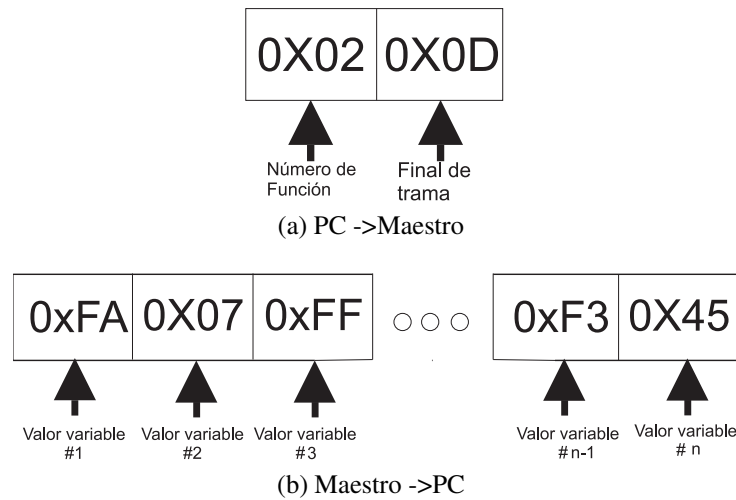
| 0X02 | 0X0D |
|---|---|

Número de Función

Final de trama

(a) PC ->Maestro

| 0xFA | 0X07 | 0xFF |
|---|---|---|

○○○

| 0xF3 | 0X45 |
|---|---|

Valor variable #1

Valor variable #2

Valor variable #3

Valor variable # n-1

Valor variable # n

(b) Maestro ->PC